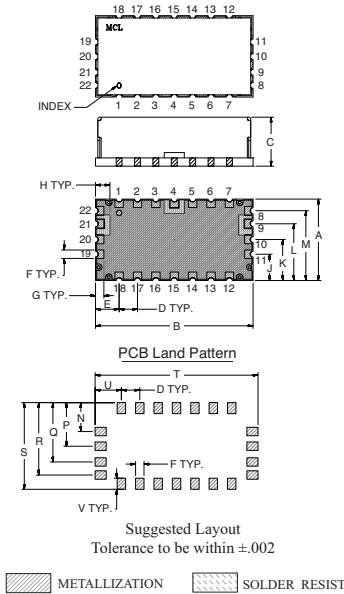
18 17 16 15 14 13 12
MCL
19
20
21
22
11
10
9
8
INDEX
1 2 3 4 5 6 7
C
H TYP.
1 2 3 4 5 6 7
22
21
20
19
8
9
10
11
L
M
A
K
J
F TYP.
G TYP.
18 17 16 15 14 13 12
E
D TYP.
B
PCB Land Pattern
T
U
D TYP.
N
P
O
R
S
F TYP.
V TYP.
Suggested Layout
Tolerance to be within ±.002
METALLIZATION
SOLDER RESIST